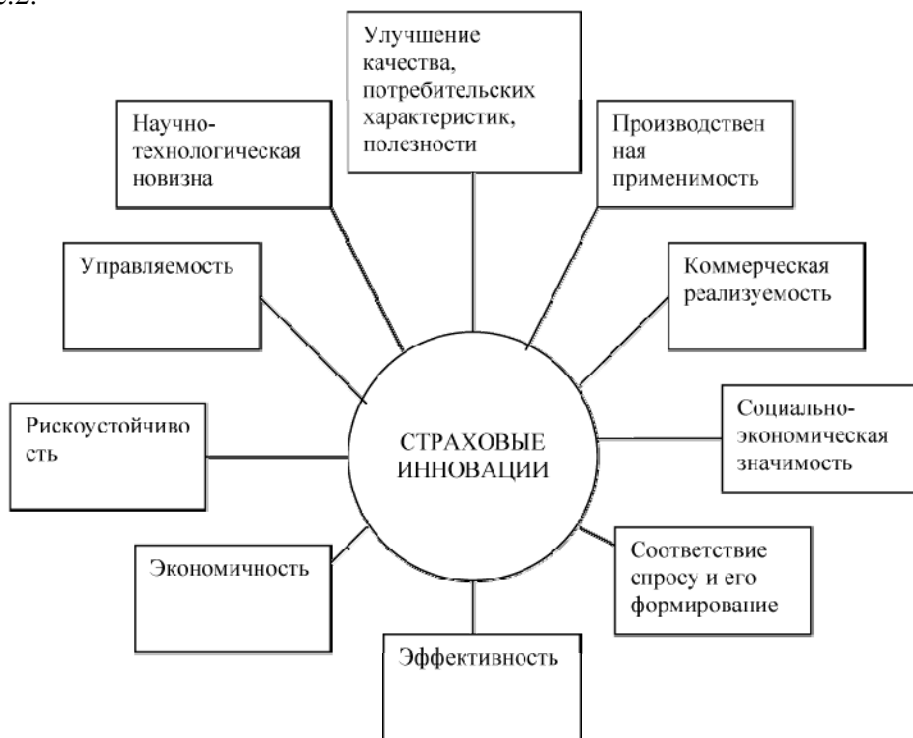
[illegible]2.

Улучшение качества, потребительских характеристик, полезности

Научно-технологическая новизна

Производствен ная применимость

Управляемость

Коммерческая реализуемость

Рискоустойчиво сть

СТРАХОВЫЕ ИННОВАЦИИ

Социально-экономическая значимость

Экономичность

Соответствие спросу и его формирование

Эффективность